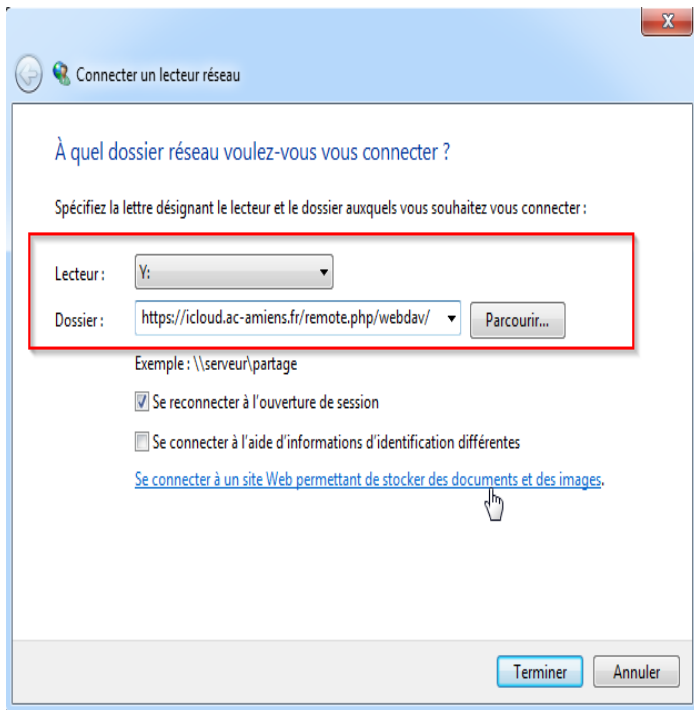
X

Connecter un lecteur réseau

À quel dossier réseau voulez-vous vous connecter ?

Spécifiez la lettre désignant le lecteur et le dossier auxquels vous souhaitez vous connecter :

Lecteur : Y:

Dossier : https://icloud.ac-amiens.fr/remote.php/webdav/ Parcourir...

Exemple : \\serveur\partage

Se reconnecter à l'ouverture de session

Se connecter à l'aide d'informations d'identification différentes

Se connecter à un site Web permettant de stocker des documents et des images.

Terminer Annuler